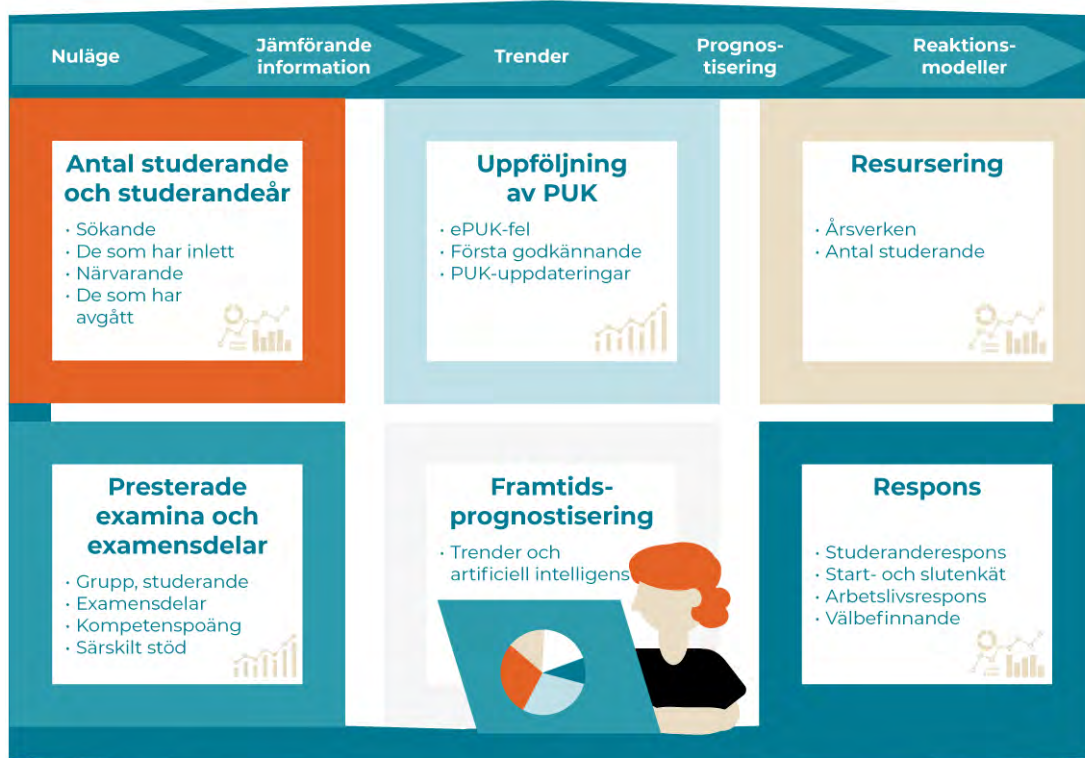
Nuläge

Jämförande information

Trender

Prognostisering

Reaktionsmodeller

Antal studerande och studerandeår

- Sökande
- De som har inlett
- Närvarande
- De som har avgått

Uppföljning av PUK

- ePUK-fel
- Första godkännande
- PUK-uppdateringar

Resursering

- Årsverken
- Antal studerande

Presterade examina och examensdelar

- Grupp, studerande
- Examensdelar
- Kompetenspoäng
- Särskilt stöd

Framtidsprognostisering

- Trender och artificiell intelligens

Respons

- Studeranderespons
- Start- och slutenkät
- Arbetslivsrespons
- Välbefinnande